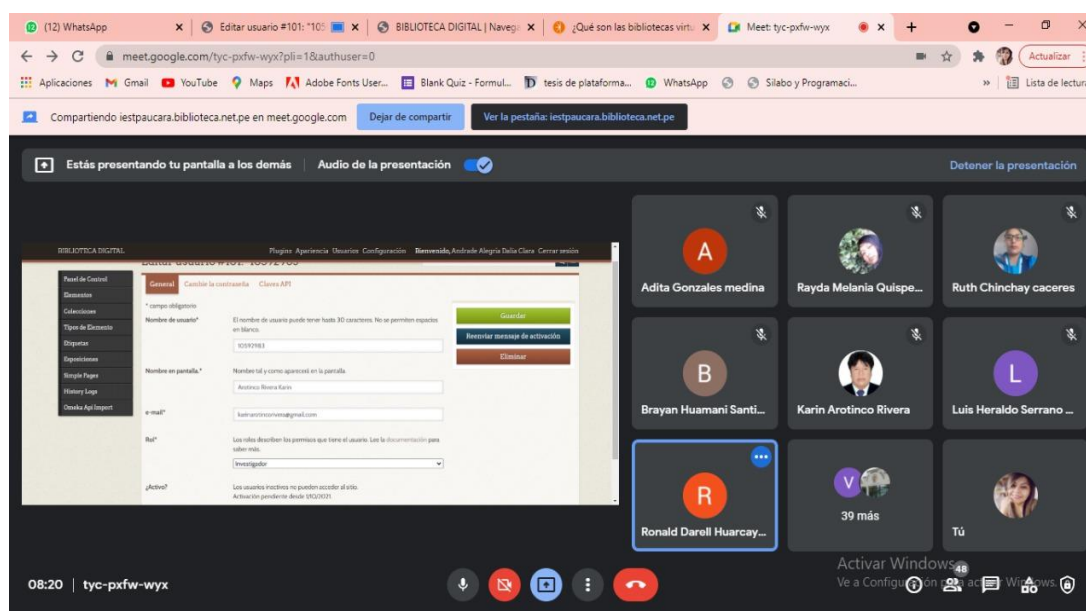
(12) WhatsApp | Editar usuario #101: "105 | BIBLIOTECA DIGITAL | Naveg | ¿Qué son las bibliotecas virtu | Meet: tyc-pxfw-wyx

meet.google.com/tyc-pxfw-wyx?pli=1&authuser=0

Actualizar

Aplicaciones Gmail YouTube Maps Adobe Fonts User... Blank Quiz - Formul... tesis de plataforma... WhatsApp Silabo y Programaci... Lista de lectura

Compartiendo iestpaucara.biblioteca.net.pe en meet.google.com Dejar de compartir Ver la pestaña: iestpaucara.biblioteca.net.pe

Estás presentando tu pantalla a los demás Audio de la presentación Detener la presentación

BIBLIOTECA DIGITAL Plugins Apariencia Usuarios Configuración Bienvenido, Andrade Alegria Dalia Clara Cerrar sesión

Panel de Control
Elementos
Colecciones
Tipos de Elemento
Etiquetas
Exposiciones
Simple Pages
History Logs
Omeka Api Import

General Cambie la contraseña Claves API

* campo obligatorio

Nombre de usuario* El nombre de usuario puede tener hasta 30 caracteres. No se permiten espacios en blanco.
10592983

Guardar
Reenviar mensaje de activación
Eliminar

Nombre en pantalla.* Nombre tal y como aparecerá en la pantalla
Arotinco Rivera Karin

e-mail* karinarotincorivera@gmail.com

Rol* Los roles describen los permisos que tiene el usuario. Lea la documentación para saber más.
Investigador

¿Activo? Los usuarios inactivos no pueden acceder al sitio.
Activación pendiente desde 1/10/2021

A
Adita Gonzales medina
Rayda Melania Quispe...
Ruth Chinchay caceres
B
Brayan Huamani Santi...
Karin Arotinco Rivera
L
Luis Heraldo Serrano ...
R
Ronald Darell Huarcay...
V
39 más
Tú

Activar Windows
Ve a Configuración para activar Windows.

08:20 | tyc-pxfw-wyx

48